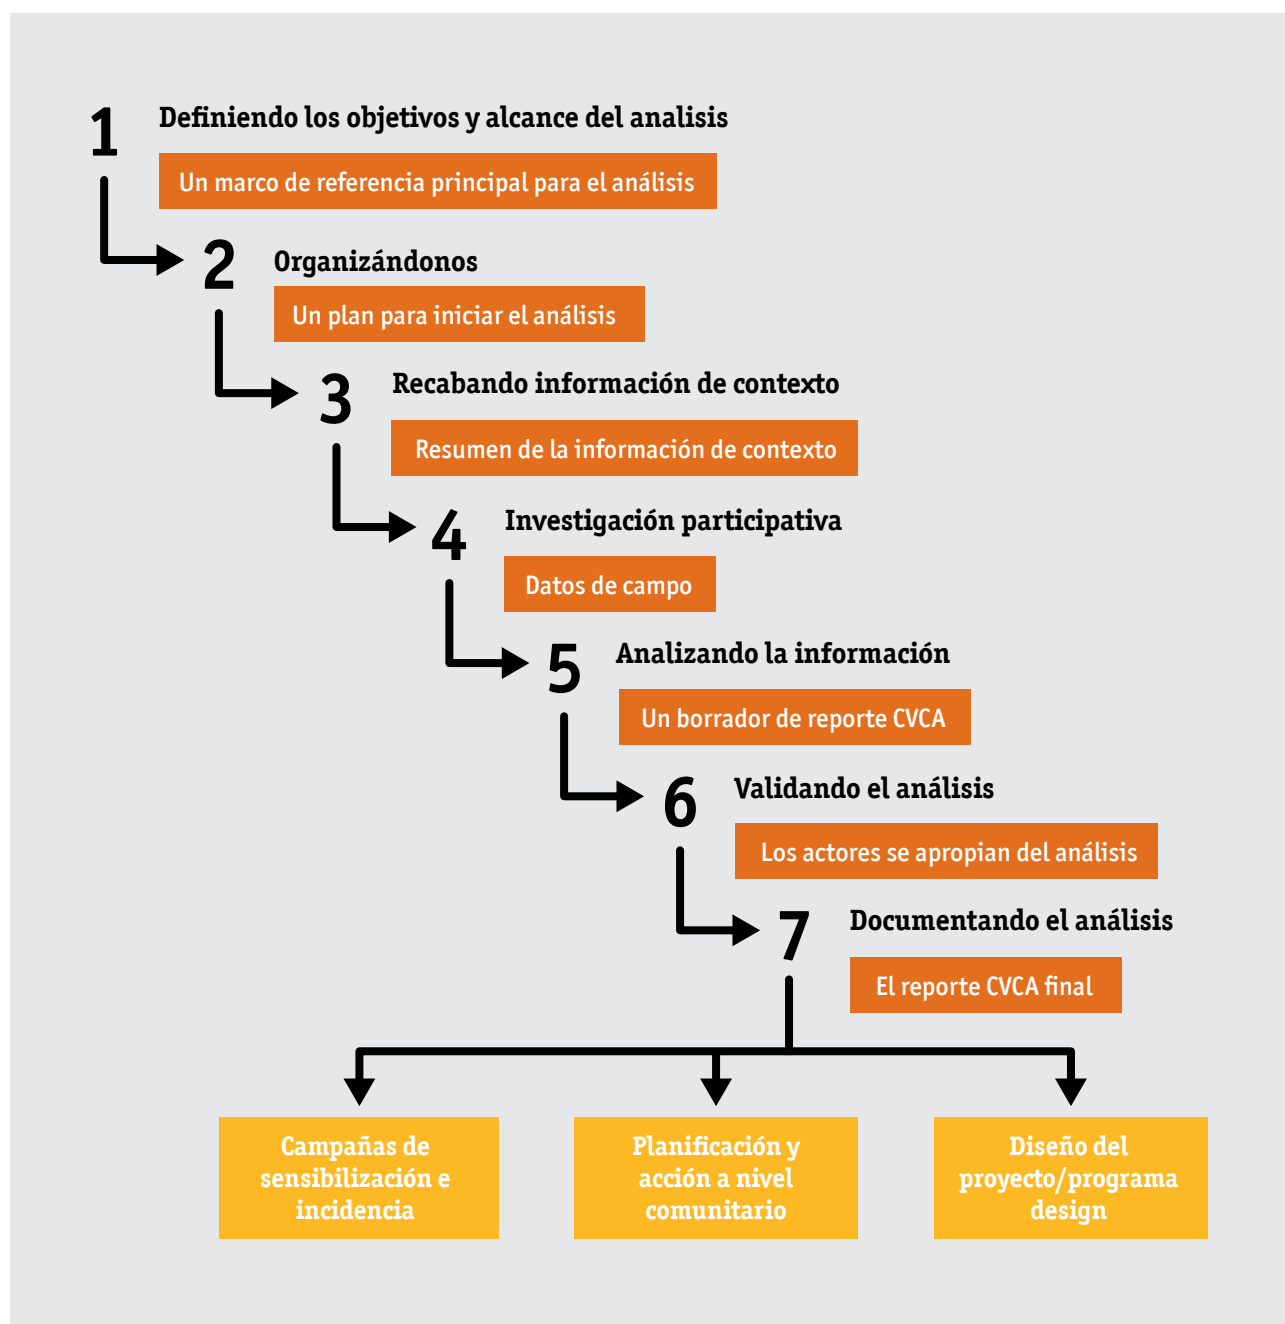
1 Definiendo los objetivos y alcance del analisis

Un marco de referencia principal para el análisis

2 Organizándonos

Un plan para iniciar el análisis

3 Recabando información de contexto

Resumen de la información de contexto

4 Investigación participativa

Datos de campo

5 Analizando la información

Un borrador de reporte CVCA

6 Validando el análisis

Los actores se apropian del análisis

7 Documentando el análisis

El reporte CVCA final

Campañas de sensibilización e incidencia

Planificación y acción a nivel comunitario

Diseño del proyecto/programa design